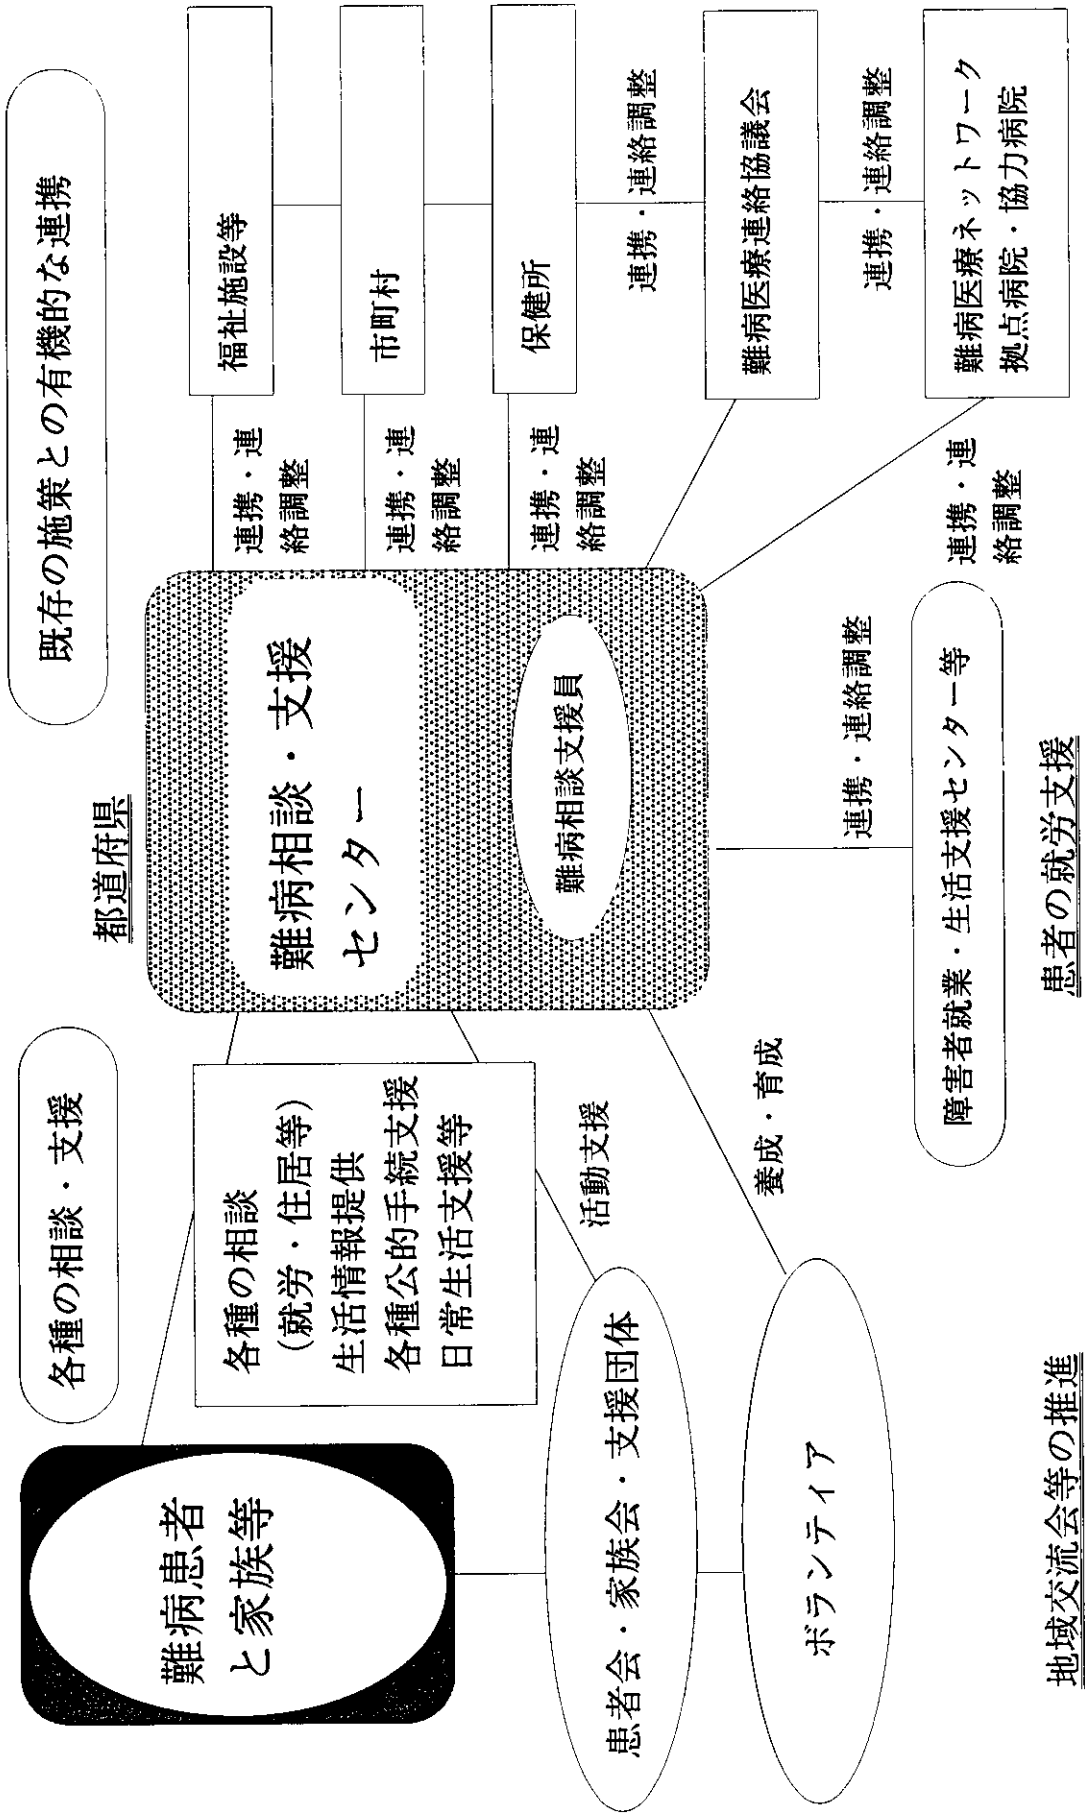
既存の施策との有機的な連携

福祉施設等

市町村

保健所

連携・連絡調整

難病医療連絡協議会

連携・連絡調整

難病医療ネットワーク
拠点病院・協力病院

連携・連絡調整

連携・連絡調整

連携・連絡調整

連携・連絡調整

都道府県

難病相談・支援センター

難病相談支援員

連携・連絡調整

障害者就業・生活支援センター等

患者の就労支援

各種の相談・支援

各種の相談
（就労・住居等）
生活情報提供
各種公的手続支援
日常生活支援等

活動支援

養成・育成

難病患者と家族等

患者会・家族会・支援団体

ボランティア

地域交流会等の推進